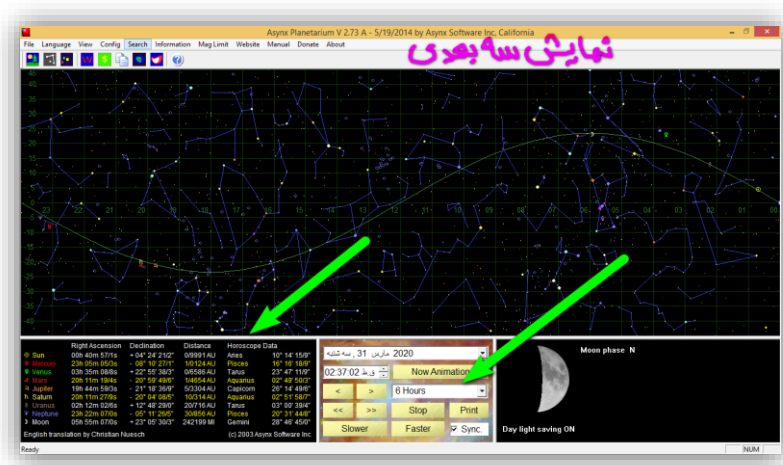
Asynx Planetarium V 2.73 A - 5/19/2014 by Asynx Software Inc. California

File Language View Config Search Information Mag Limit Website Manual Donate About

نمایش سه بعدی

23 22 21 20 19 18 17 16 15 14 13 12 11 10 09 08 07 06 05 04 03 02 01 00

| | Right Ascension | Declination | Distance | Horoscope Data | |
|---|---|---|---|---|---|
| Sun | 00h 40m 57/1s | + 04° 24' 21/2" | 0/9991 AU | Aries | 10° 14' 15/9" |
| Mercury | 23h 05m 05/3s | - 09° 10' 27/1" | 1/0124 AU | Pisces | 16° 16' 18/8" |
| Venus | 03h 35m 08/8s | + 22° 58' 38/3" | 0/6586 AU | Tarus | 23° 47' 11/9" |
| Mars | 20h 11m 19/4s | - 20° 59' 49/6" | 1/4654 AU | Aquarius | 02° 49' 50/3" |
| Jupiter | 19h 44m 59/3s | - 21° 18' 36/9" | 5/3304 AU | Capicorn | 26° 14' 49/6" |
| Saturn | 20h 11m 27/9s | - 20° 04' 08/5" | 10/314 AU | Aquarius | 02° 51' 58/7" |
| Uranus | 02h 12m 02/6s | + 12° 48' 29/0" | 20/716 AU | Tarus | 03° 00' 39/4" |
| Neptune | 23h 22m 07/0s | - 05° 11' 26/5" | 30/856 AU | Pisces | 20° 31' 44/8" |
| Moon | 05h 55m 07/0s | + 23° 05' 30/3" | 242199 MI | Gemini | 28° 46' 45/0" |

English translation by Christian Nuesch (c) 2003 Asynx Software Inc

2020 مارس 31 ,سه شنبه

02:37:02 ق.ظ

Now Animation

< >

6 Hours

<< >> Stop Print

Slower Faster Sync.

Moon phase N

Day light saving ON

Ready NUM